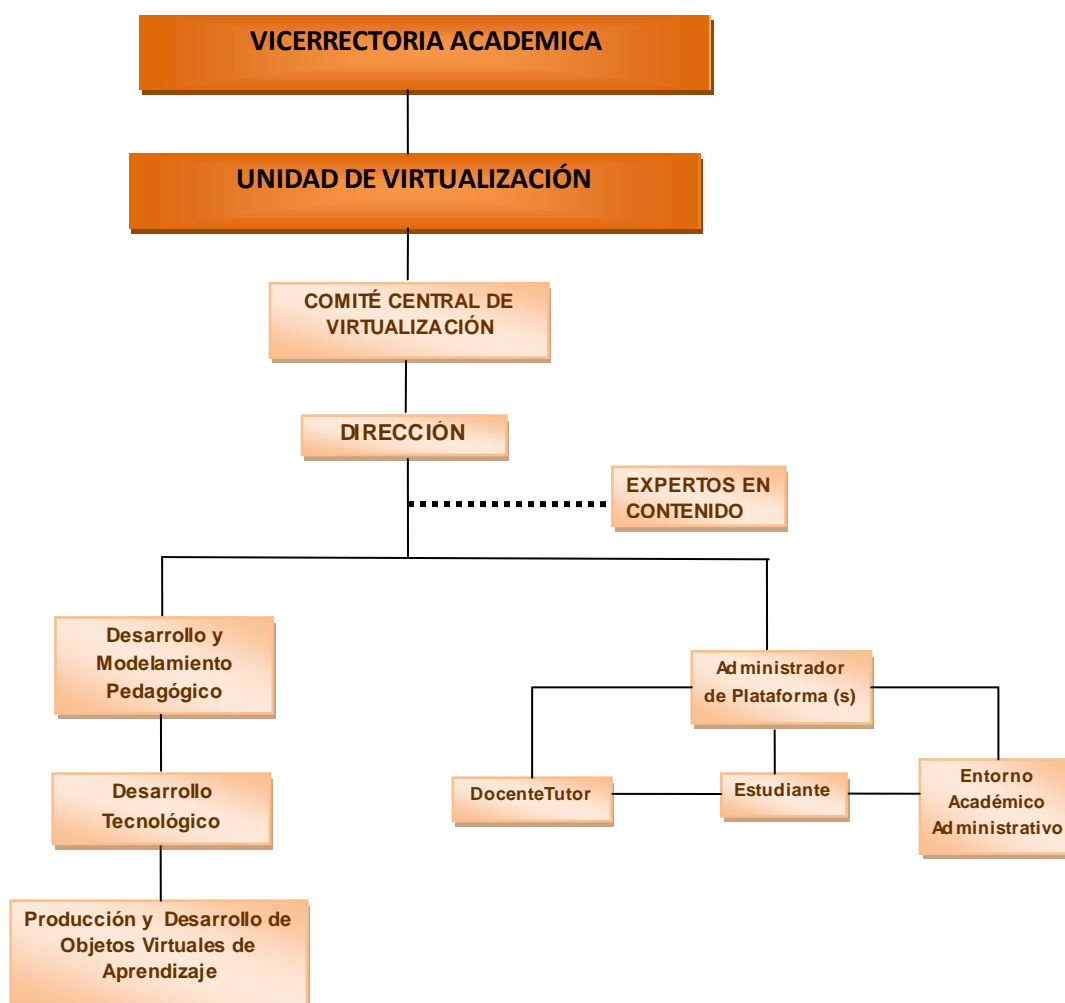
VICERRECTORIA ACADEMICA

UNIDAD DE VIRTUALIZACIÓN

COMITÉ CENTRAL DE VIRTUALIZACIÓN

DIRECCIÓN

EXPERTOS EN CONTENIDO

Desarrollo y Modelamiento Pedagógico

Desarrollo Tecnológico

Producción y Desarrollo de Objetos Virtuales de Aprendizaje

Administrador de Plataforma (s)

DocenteTutor

Estudiante

Entorno Académico Administrativo